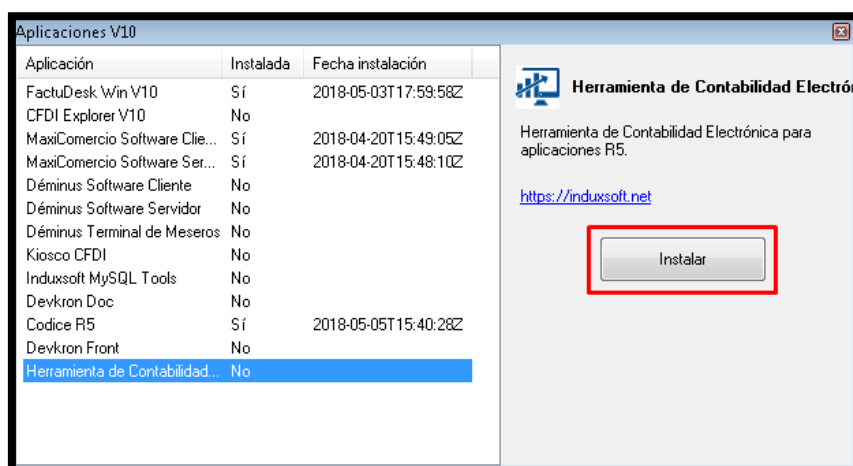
Aplicaciones V10

| Aplicación | Instalada | Fecha instalación |
|---|---|---|
| FactuDesk Win V10 | Sí | 2018-05-03T17:59:58Z |
| CFDI Explorer V10 | No | |
| MaxiComercio Software Clie... | Sí | 2018-04-20T15:49:05Z |
| MaxiComercio Software Ser... | Sí | 2018-04-20T15:48:10Z |
| Déminus Software Cliente | No | |
| Déminus Software Servidor | No | |
| Déminus Terminal de Meseros | No | |
| Kiosco CFDI | No | |
| Induxsoft MySQL Tools | No | |
| Devkron Doc | No | |
| Codice R5 | Sí | 2018-05-05T15:40:28Z |
| Devkron Front | No | |
| Herramienta de Contabilidad... | No | |

Herramienta de Contabilidad Electró

Herramienta de Contabilidad Electrónica para aplicaciones R5.

https://induxsoft.net

Instalar